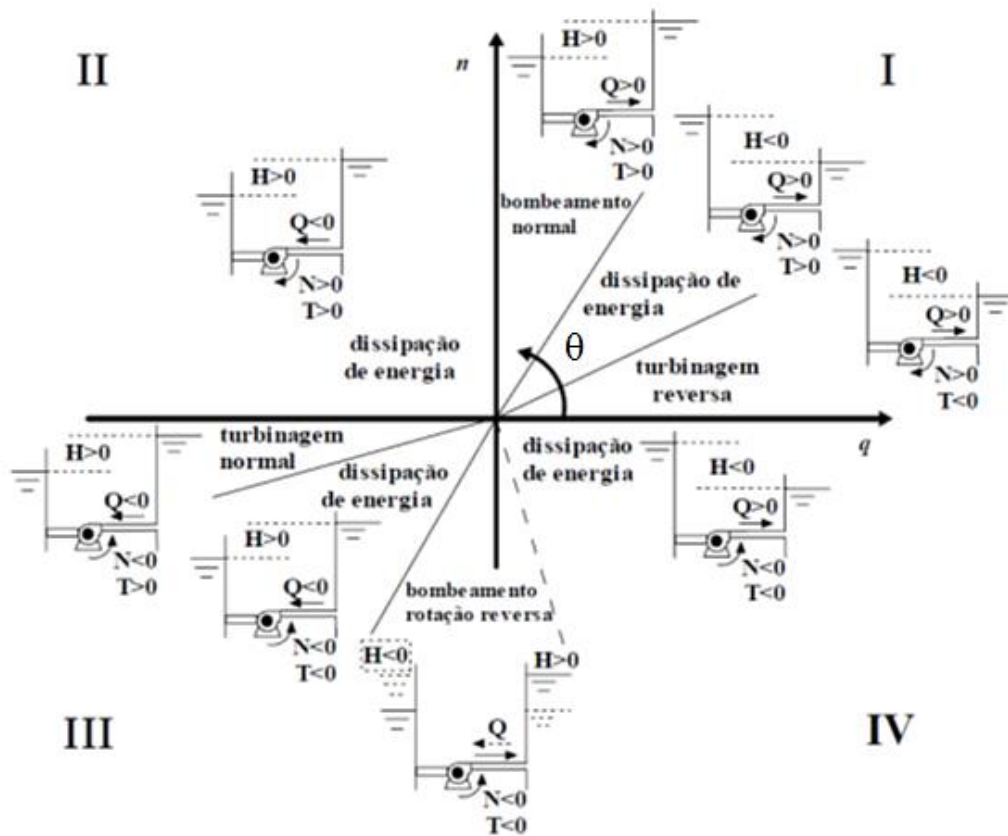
II

$n$

H>0

Q>0

N>0
T>0

I

H<0

Q>0

N>0
T>0

H>0

Q<0

N>0
T>0

bombeamento
normal

dissipação de
energia

H<0

Q>0

N>0
T<0

dissipação
de energia

θ

turbinagem
reversa

H>0

turbinagem
normal

dissipação
de energia

Q<0

N<0
T>0

dissipação
de energia

$q$

H<0

Q>0

N<0
T<0

H>0

Q<0

N<0
T<0

bombeamento
rotação reversa

H<0

H>0

III

Q

N<0
T<0

IV